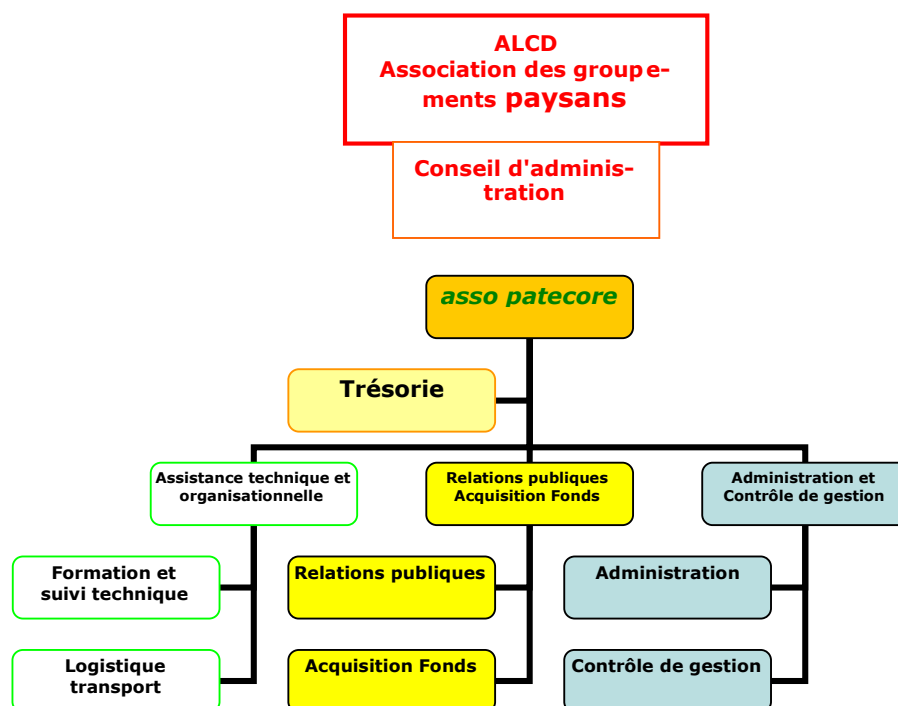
ALCD
Association des groupements paysans

Conseil d'administration

asso patecore

Trésorie

Assistance technique et organisationnelle

Relations publiques Acquisition Fonds

Administration et Contrôle de gestion

Formation et suivi technique

Logistique transport

Relations publiques

Acquisition Fonds

Administration

Contrôle de gestion